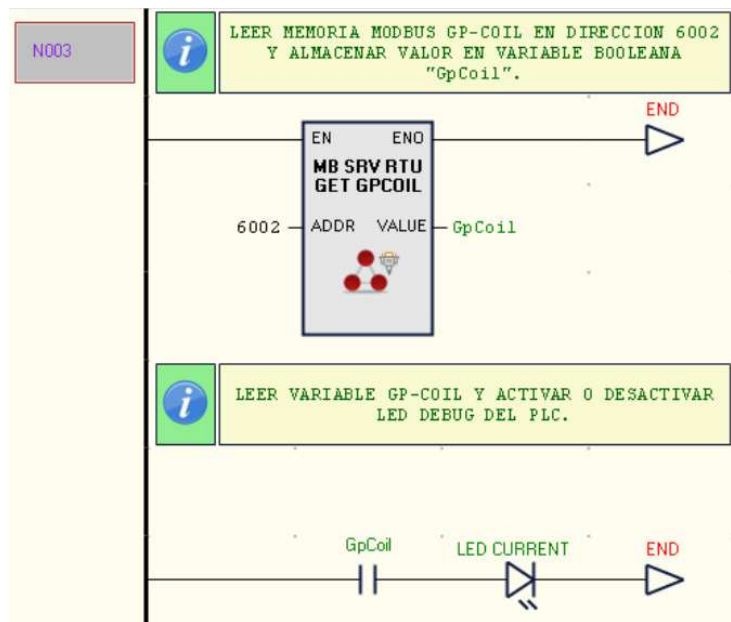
N003

LEER MEMORIA MODBUS GP-COIL EN DIRECCION 6002 Y ALMACENAR VALOR EN VARIABLE BOOLEANA "GpCoil".

END

EN ENO

MB SRV RTU GET GPCOIL

6002 ADDR VALUE GpCoil

LEER VARIABLE GP-COIL Y ACTIVAR O DESACTIVAR LED DEBUG DEL PLC.

GpCoil

LED CURRENT

END